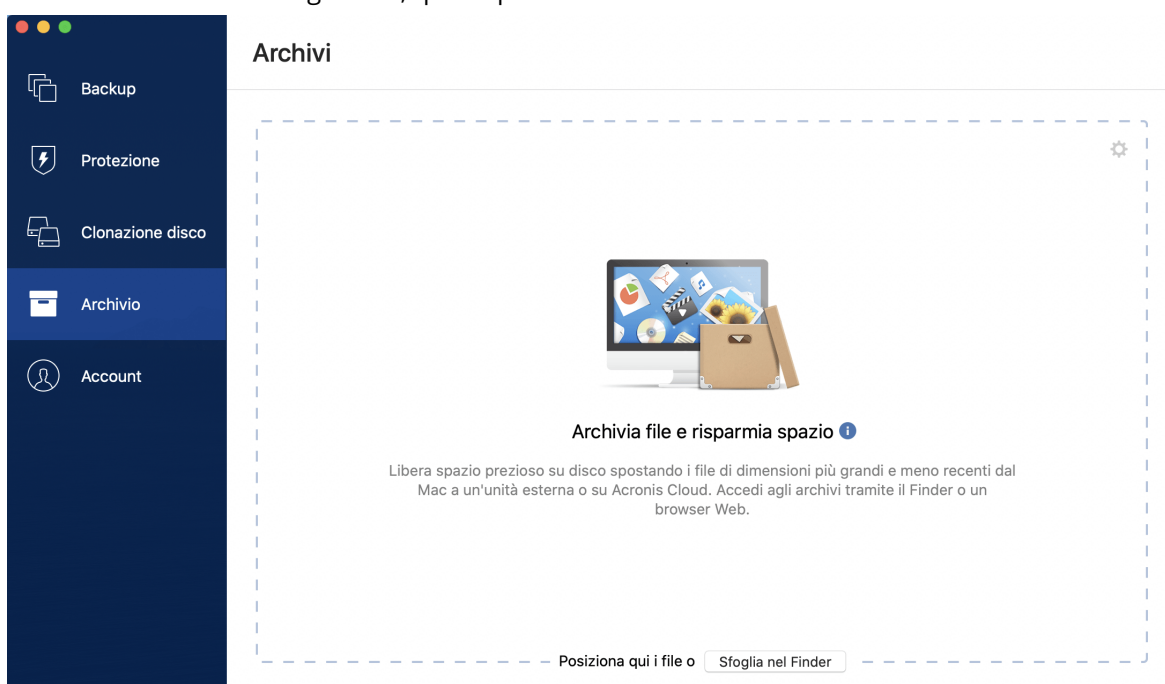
Backup

Protezione

Clonazione disco

Archivio

Account

Archivi

Archivia file e risparmia spazio

Libera spazio prezioso su disco spostando i file di dimensioni più grandi e meno recenti dal Mac a un'unità esterna o su Acronis Cloud. Accedi agli archivi tramite il Finder o un browser Web.

Posiziona qui i file o Sfoglia nel Finder